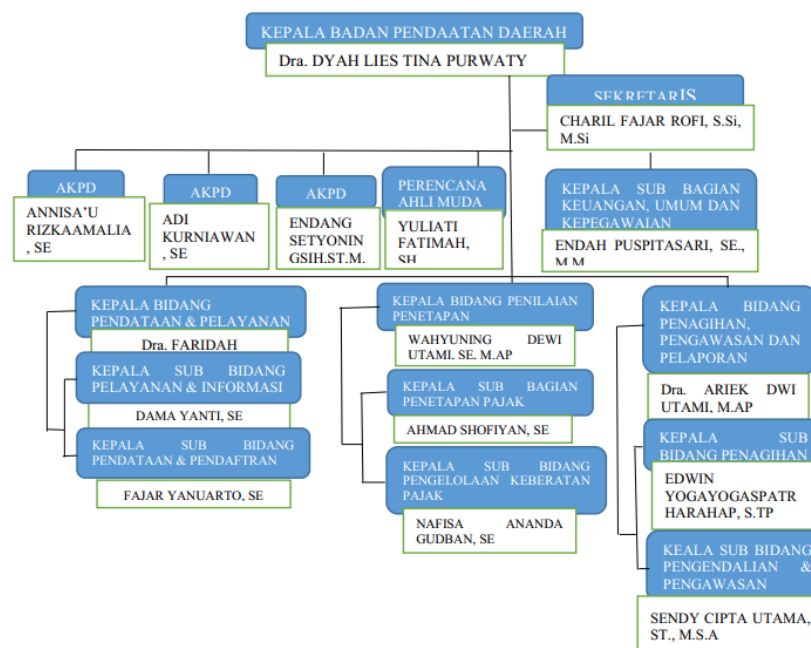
KEPALA BADAN PENDAATAN DAERAH

Dra. DYAH LIES TINA PURWATY

SEKRETARIS

CHARIL FAJAR ROFI, S.Si, M.Si

AKPD

ANNISA'U RIZKAAMALIA , SE

AKPD

ADI KURNIAWAN , SE

AKPD

ENDANG SETYONIN GSIH.ST.M.

PERENCANA AHLI MUDA

YULIATI FATIMAH, SH

KEPALA SUB BAGIAN KEUANGAN, UMUM DAN KEPEGAWAIAN

ENDAH PUSPITASARI, SE., M.M

KEPALA BIDANG PENDATAAN & PELAYANAN

Dra. FARIDAH

KEPALA SUB BIDANG PELAYANAN & INFORMASI

DAMA YANTI, SE

KEPALA SUB BIDANG PENDATAAN & PENDAFTRAN

FAJAR YANUARTO, SE

KEPALA BIDANG PENILAIAN PENETAPAN

WAHYUNING DEWI UTAMI. SE. M.AP

KEPALA SUB BAGIAN PENETAPAN PAJAK

AHMAD SHOFIYAN, SE

KEPALA SUB BIDANG PENGELOLAAN KEBERATAN PAJAK

NAFISA ANANDA GUDBAN, SE

KEPALA BIDANG PENAGIHAN, PENGAWASAN DAN PELAPORAN

Dra. ARIEK DWI UTAMI, M.AP

KEPALA SUB BIDANG PENAGIHAN

EDWIN YOGAYOGASPATR HARAHAP, S.TP

KEALA SUB BIDANG PENGENDALIAN & PENGAWASAN

SENDY CIPTA UTAMA, ST., M.S.A